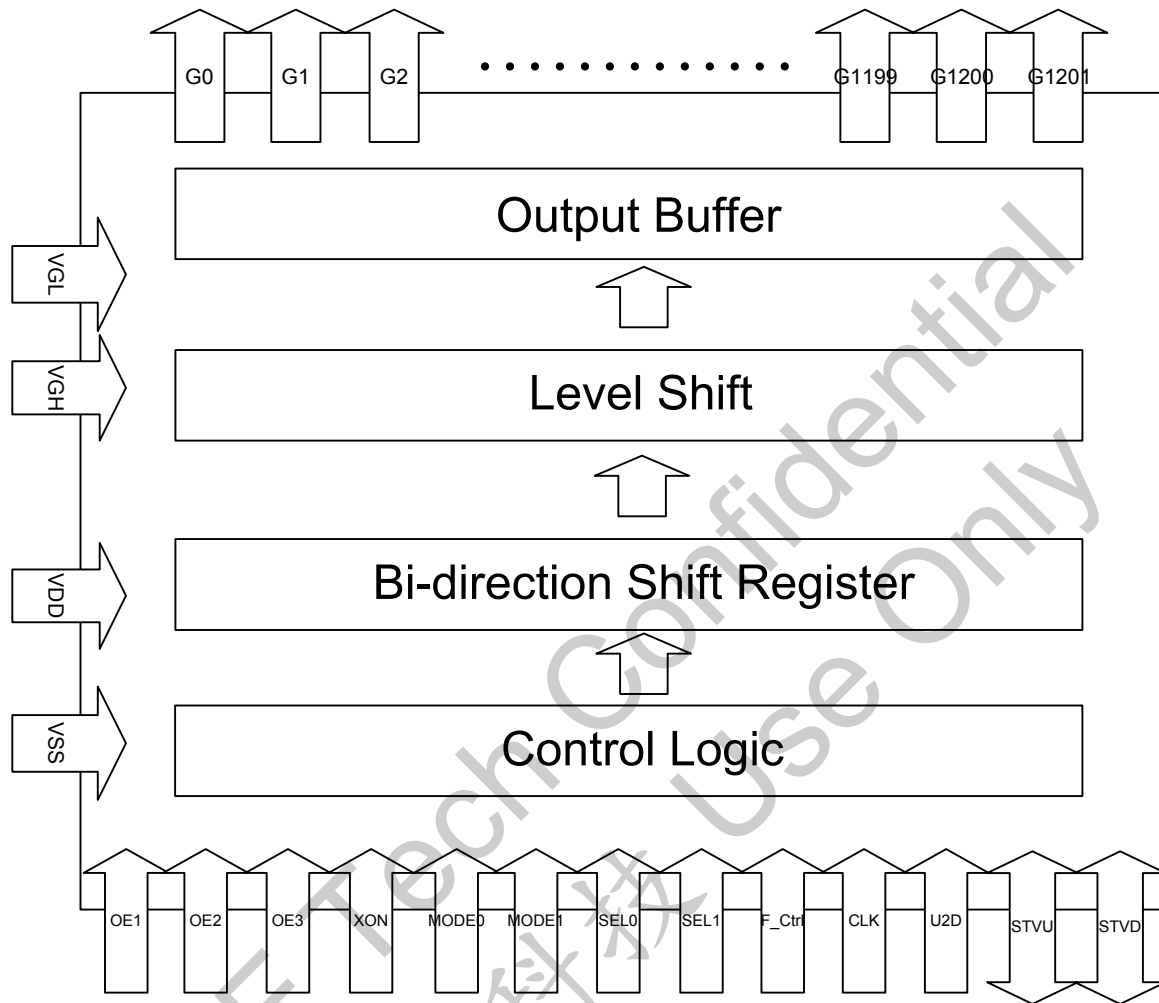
G0 G1 G2 • • • • • • • • • • • • • G1199 G1200 G1201

Output Buffer

VGL

VGH

Level Shift

VDD

Bi-direction Shift Register

VSS

Control Logic

OE1 OE2 OE3 XON MODE0 MODE1 SEL0 SEL1 F_Ctrl CLK U2D STVU STVD

Tech Confidential Use Only